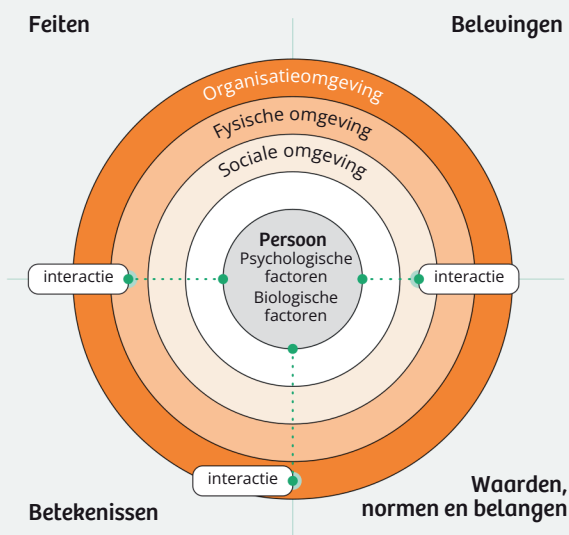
Feiten

Belevingen

Organisatieomgeving

Fysische omgeving

Sociale omgeving

Persoon
Psychologische factoren
Biologische factoren

interactie

interactie

interactie

Betekenissen

Waarden, normen en belangen